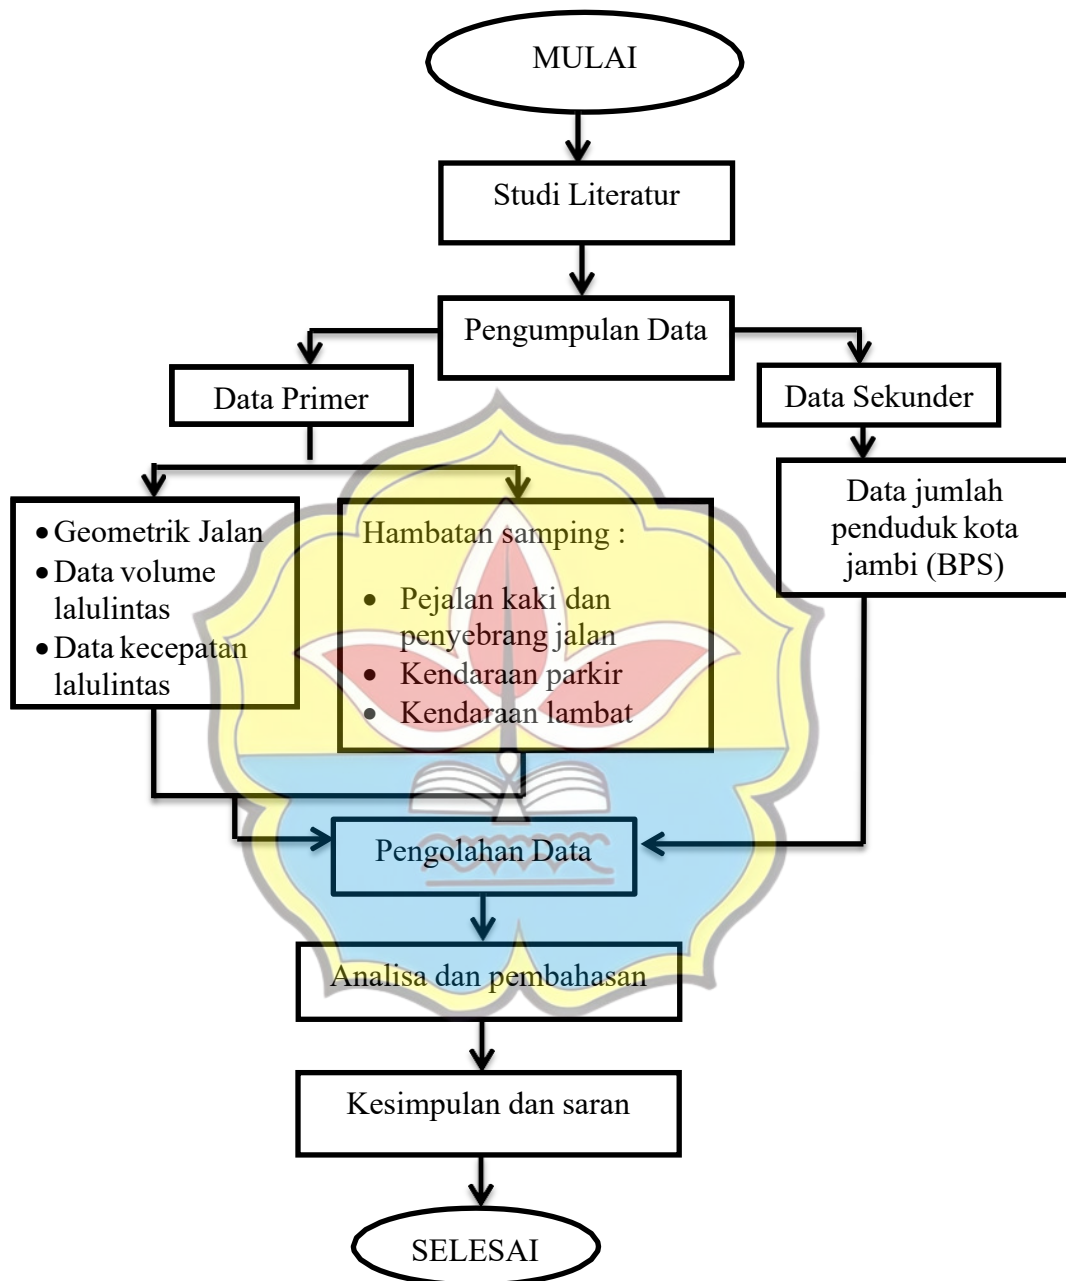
MULAI

Studi Literatur

Pengumpulan Data

Data Primer

Data Sekunder

- Geometrik Jalan
- Data volume lalulintas
- Data kecepatan lalulintas

Hambatan samping :

- Pejalan kaki dan penyebrang jalan
- Kendaraan parkir
- Kendaraan lambat

Data jumlah penduduk kota jambi (BPS)

Pengolahan Data

Analisa dan pembahasan

Kesimpulan dan saran

SELESAI